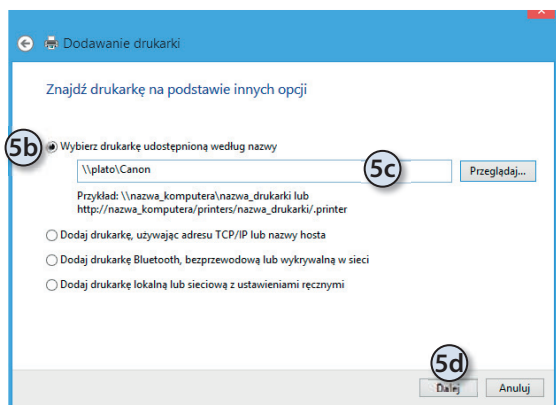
Dodawanie drukarki

Znajdź drukarkę na podstawie innych opcji

5b

Wybierz drukarkę udostępnioną według nazwy

\\plato\Canon

5c

Przeglądaj...

Przykład: \\nazwa_komputera\nazwa_drukarki lub http://nazwa_komputera/printers/nazwa_drukarki/.printer

Dodaj drukarkę, używając adresu TCP/IP lub nazwy hosta

Dodaj drukarkę Bluetooth, bezprzewodową lub wykrywalną w sieci

Dodaj drukarkę lokalną lub sieciową z ustawieniami ręcznymi

5d

Dalej

Anuluj